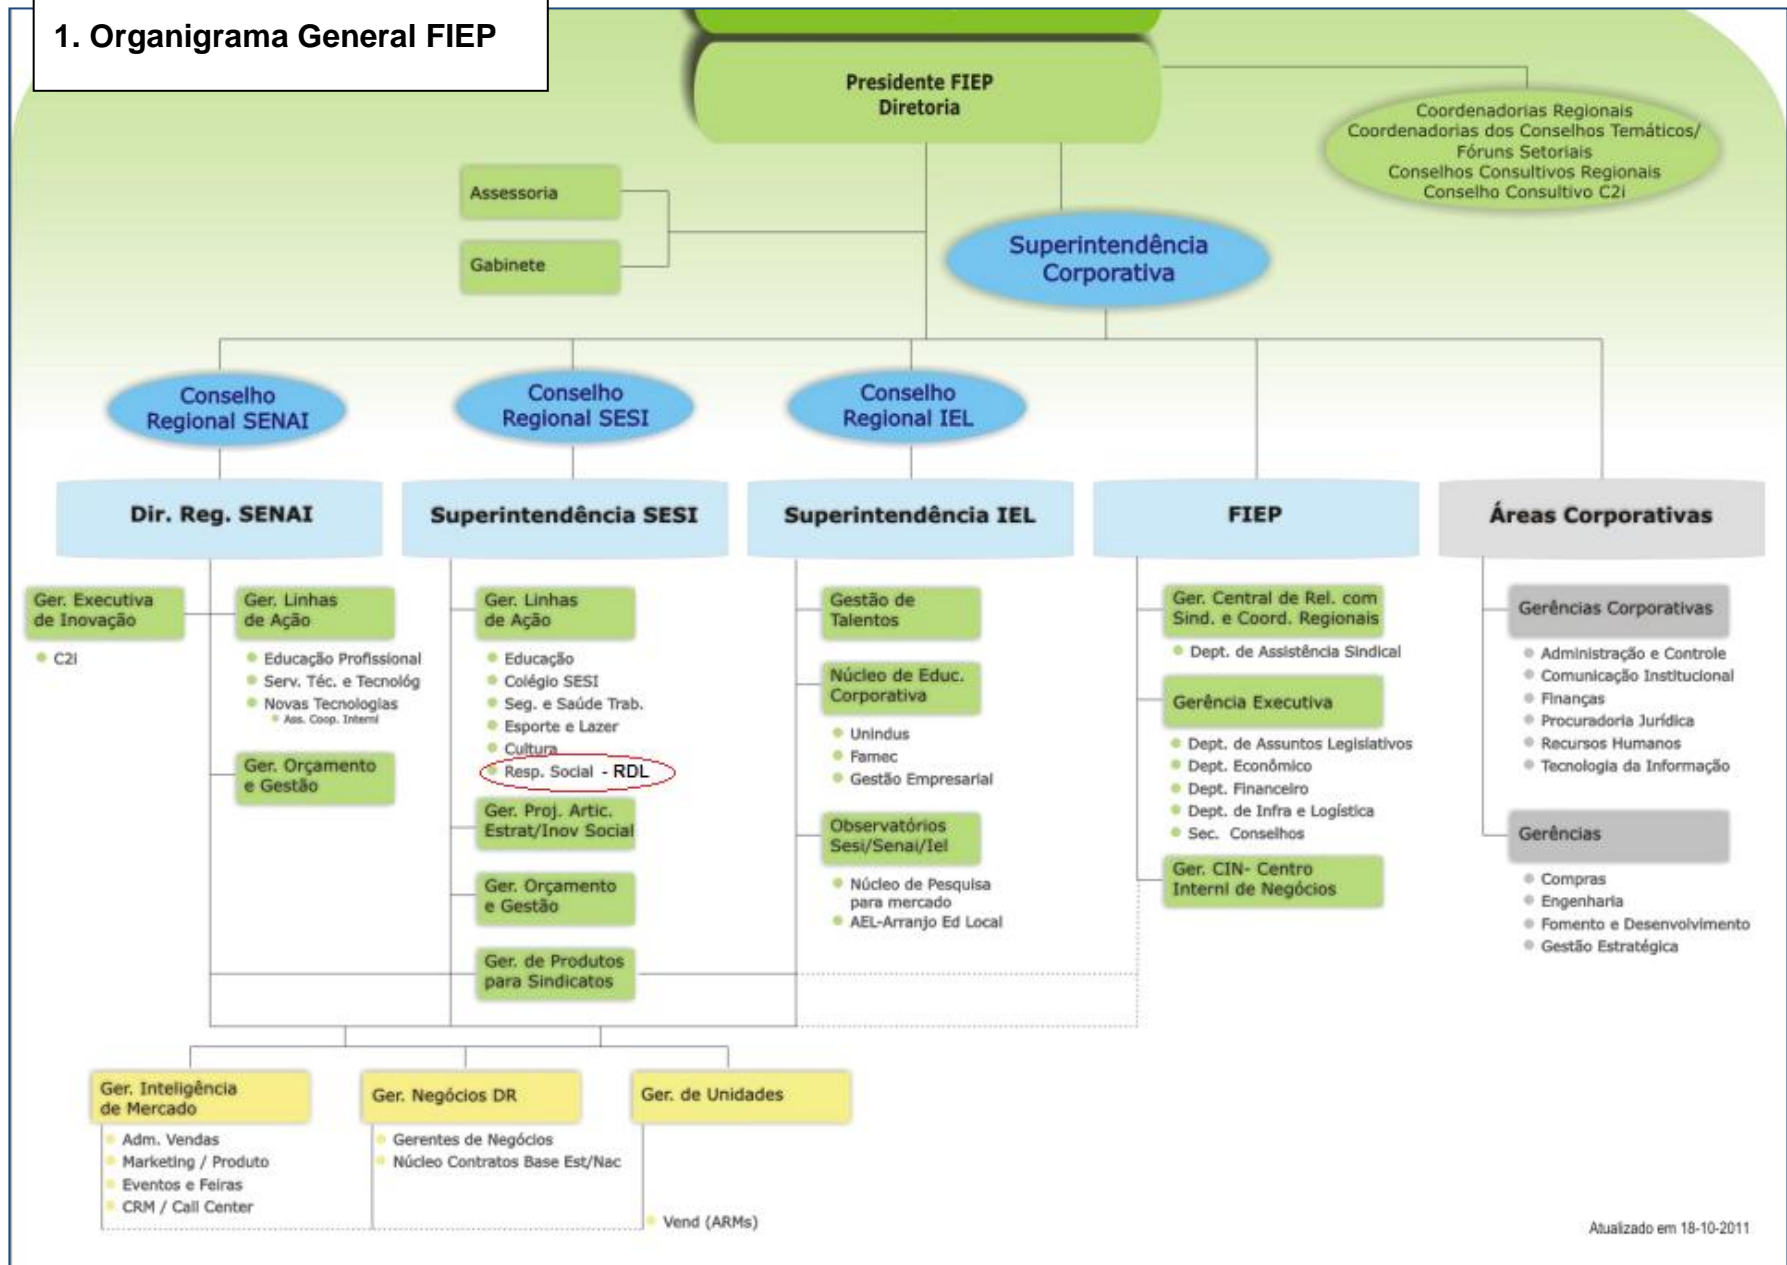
1. Organigrama General FIEP

Presidente FIEP
Diretoria

Coordenadorias Regionais
Coordenadorias dos Conselhos Temáticos/
Fóruns Setoriais
Conselhos Consultivos Regionais
Conselho Consultivo C2i

Assessoria

Gabinete

Superintendência Corporativa

Conselho Regional SENAI

Conselho Regional SESI

Conselho Regional IEL

Dir. Reg. SENAI

Superintendência SESI

Superintendência IEL

FIEP

Áreas Corporativas

Ger. Executiva de Inovação
C2I

Ger. Linhas de Ação
Educação Profissional
Serv. Téc. e Tecnológ
Novas Tecnologias
Ass. Coop. Interni

Ger. Orçamento e Gestão

Ger. Linhas de Ação
Educação
Colégio SESI
Seg. e Saúde Trab.
Esporte e Lazer
Cultura
Resp. Social - RDL

Ger. Proj. Artic. Estrat/Inov Social

Ger. Orçamento e Gestão

Ger. de Produtos para Sindicatos

Gestão de Talentos

Núcleo de Educ. Corporativa
Unindus
Famec
Gestão Empresarial

Observatórios Sesi/Senai/Iel
Núcleo de Pesquisa para mercado
AEL-Arranjo Ed Local

Ger. Central de Rel. com Sind. e Coord. Regionais
Dept. de Assistência Sindical

Gerência Executiva
Dept. de Assuntos Legislativos
Dept. Econômico
Dept. Financeiro
Dept. de Infra e Logística
Sec. Conselhos

Ger. CIN- Centro Interni de Negócios

Gerências Corporativas
Administração e Controle
Comunicação Institucional
Finanças
Procuradoria Jurídica
Recursos Humanos
Tecnologia da Informação

Gerências
Compras
Engenharia
Fomento e Desenvolvimento
Gestão Estratégica

Ger. Inteligência de Mercado
Adm. Vendas
Marketing / Produto
Eventos e Feiras
CRM / Call Center

Ger. Negócios DR
Gerentes de Negócios
Núcleo Contratos Base Est/Nac

Ger. de Unidades
Vend (ARMs)

Atualizado em 18-10-2011